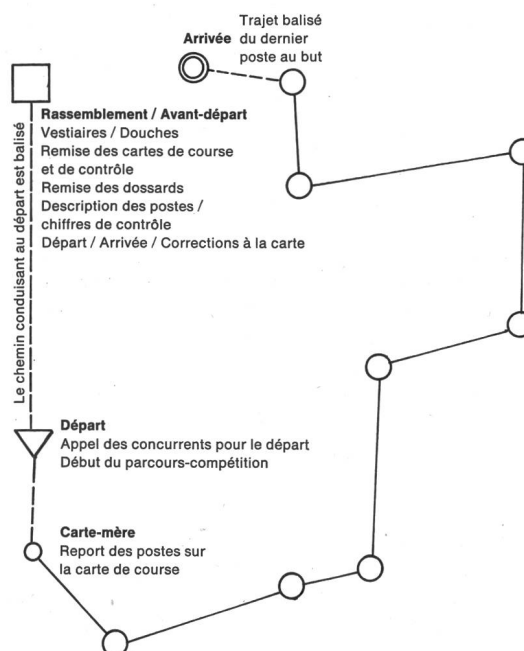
Arrivée

Trajet balisé du dernier poste au but

Rassemblement / Avant-départ
Vestiaires / Douches
Remise des cartes de course et de contrôle
Remise des dossards
Description des postes / chiffres de contrôle
Départ / Arrivée / Corrections à la carte

Le chemin conduisant au départ est balisé

Départ
Appel des concurrents pour le départ
Début du parcours-compétition

Carte-mère
Report des postes sur la carte de course